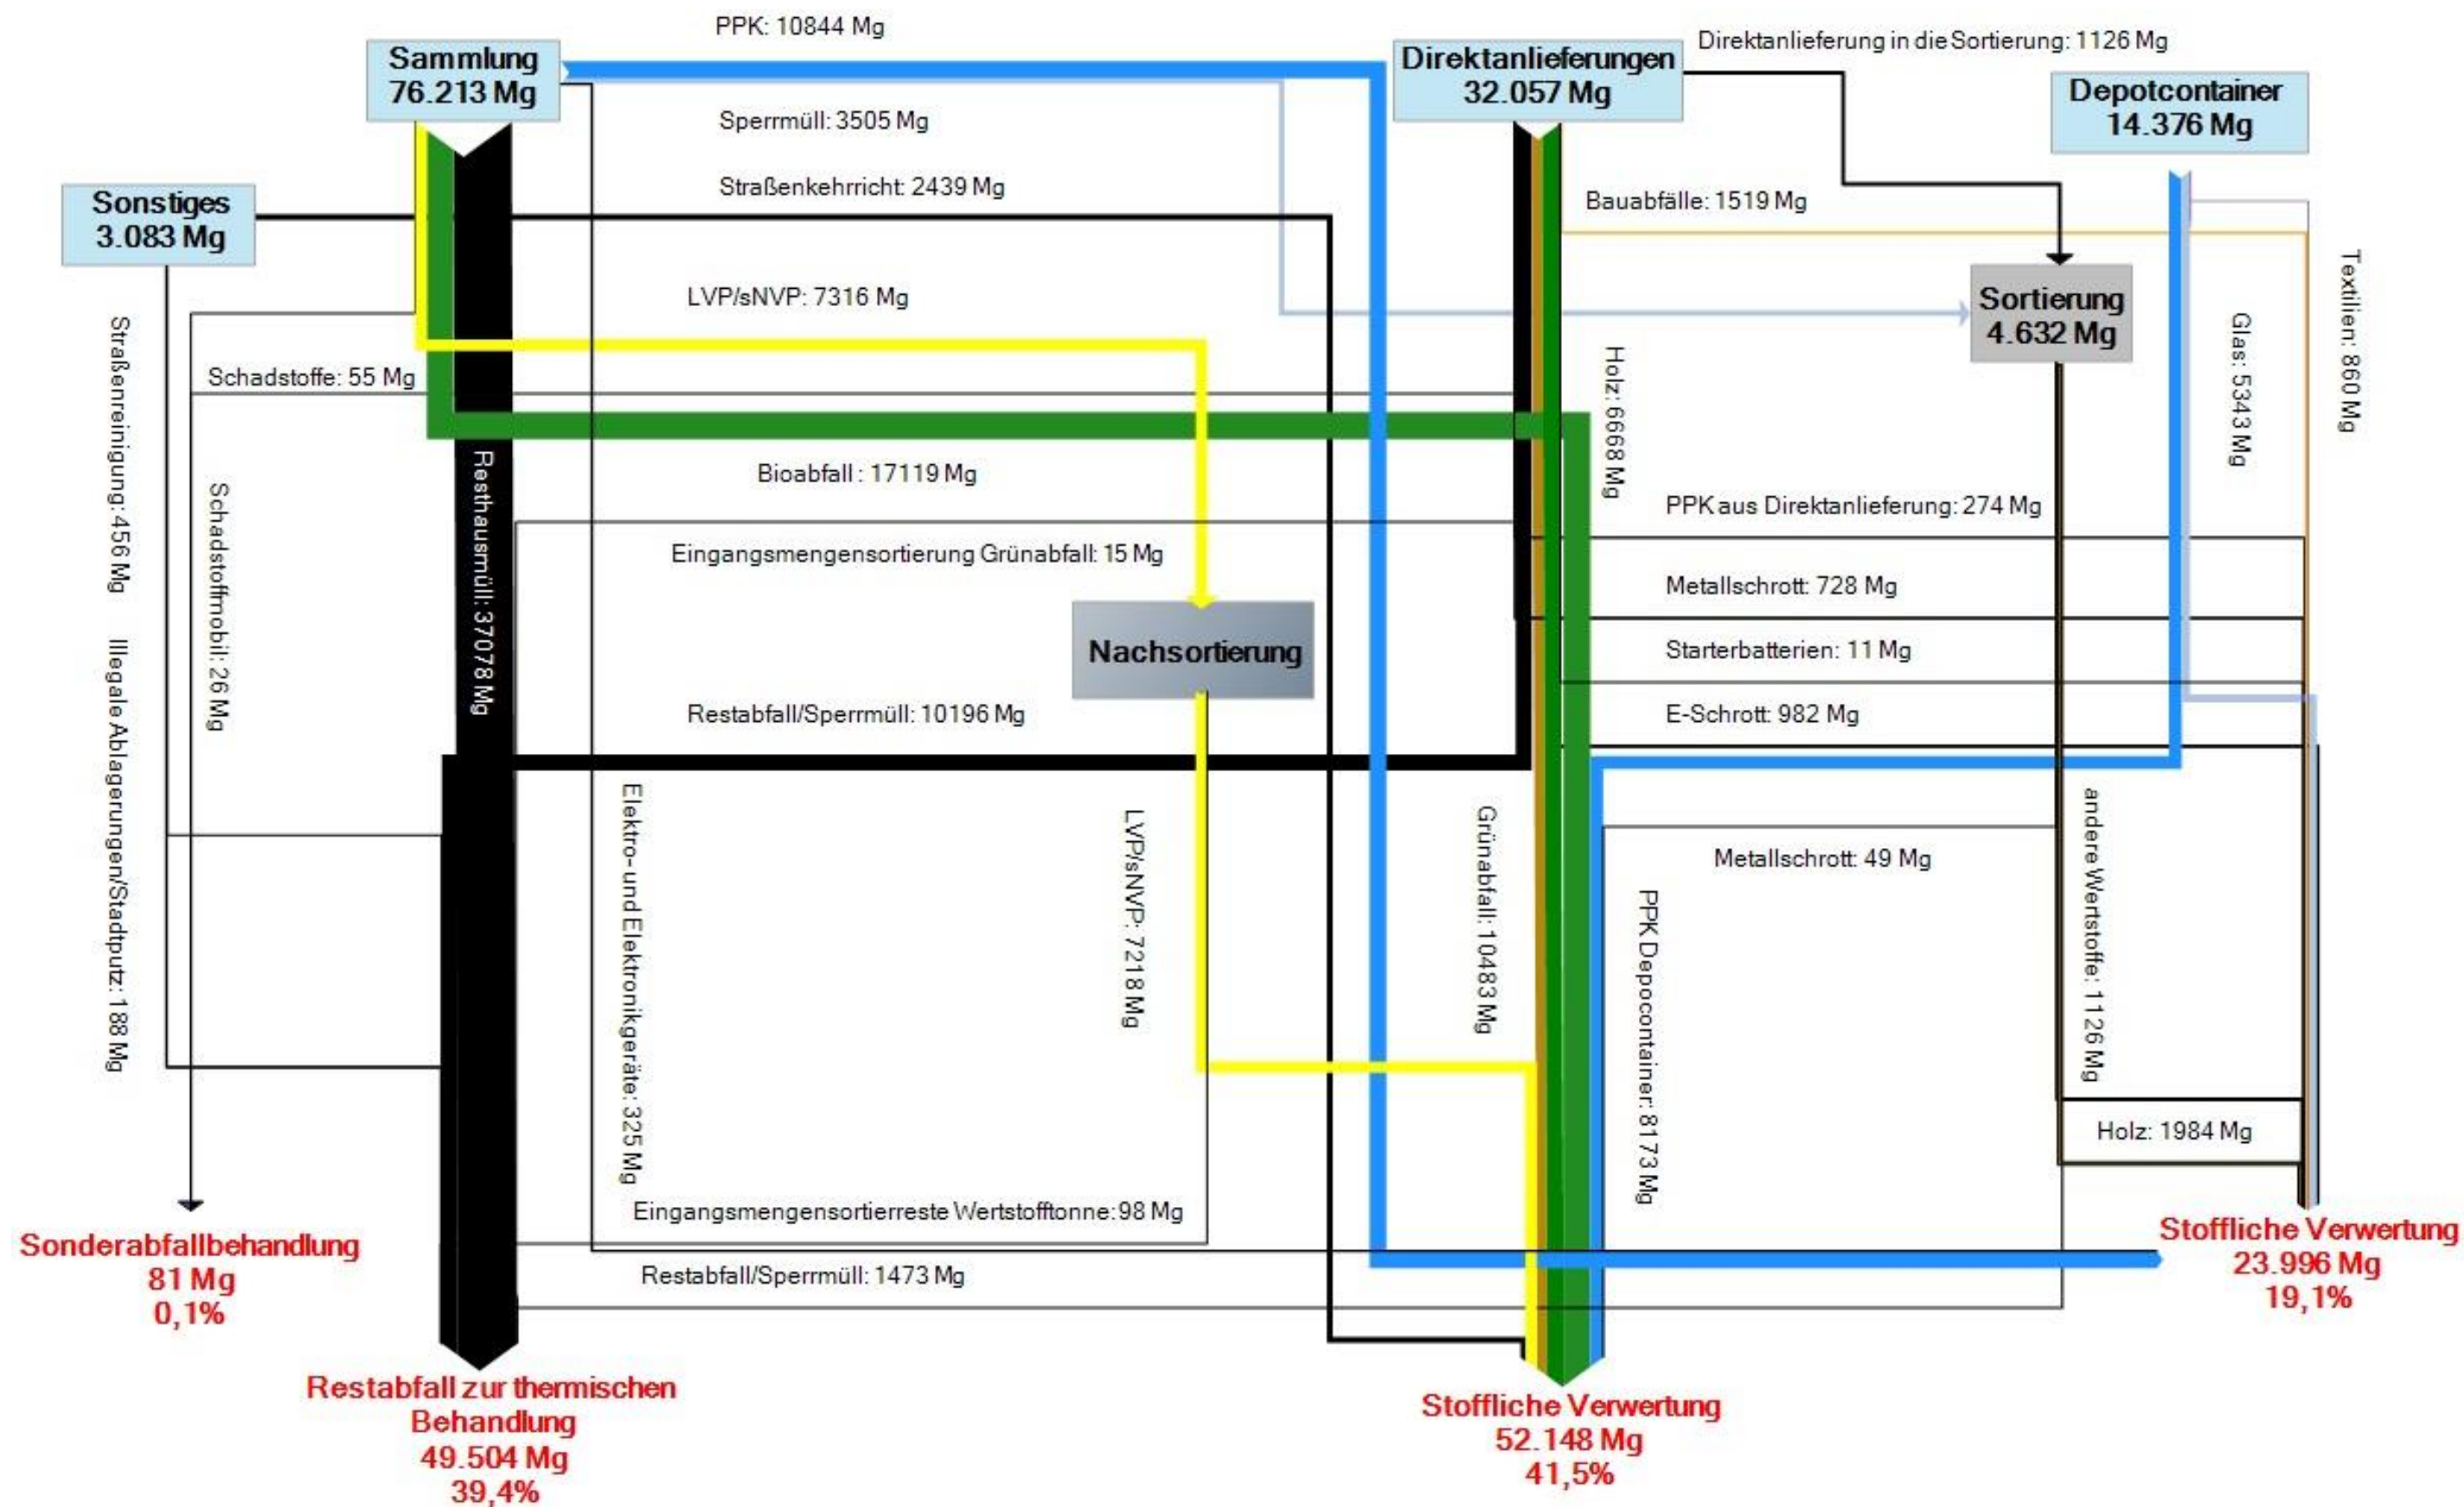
Sammlung
76.213 Mg

PPK: 10844 Mg

Direktanlieferungen
32.057 Mg

Direktanlieferung in die Sortierung: 1126 Mg

Depotcontainer
14.376 Mg

Sperrmüll: 3505 Mg

Straßenkehrricht: 2439 Mg

Sonstiges
3.083 Mg

Bauabfälle: 1519 Mg

Sortierung
4.632 Mg

Textilien: 860 Mg

Glas: 5343 Mg

LVP/sNVP: 7316 Mg

Straßenreinigung: 456 Mg

Schadstoffe: 55 Mg

Holz: 6668 Mg

Resthausmüll: 37078 Mg

Bioabfall : 17119 Mg

Schadstoffmobil: 26 Mg

PPK aus Direktanlieferung: 274 Mg

Eingangsmengensortierung Grünabfall: 15 Mg

Metallschrott: 728 Mg

Nachsortierung

Starterbatterien: 11 Mg

Illegale Ablagerungen/Stadtputz: 188 Mg

Restabfall/Sperrmüll: 10196 Mg

E-Schrott: 982 Mg

Elektro- und Elektronikgeräte: 325 Mg

LVP/sNVP: 7218 Mg

Grünabfall: 10483 Mg

Metallschrott: 49 Mg

PPK Depocontainer: 8173 Mg

andere Wertstoffe: 1126 Mg

Holz: 1984 Mg

Eingangsmengensortierreste Wertstofftonne: 98 Mg

Sonderabfallbehandlung
81 Mg
0,1%

Restabfall/Sperrmüll: 1473 Mg

Stoffliche Verwertung
23.996 Mg
19,1%

Restabfall zur thermischen Behandlung
49.504 Mg
39,4%

Stoffliche Verwertung
52.148 Mg
41,5%